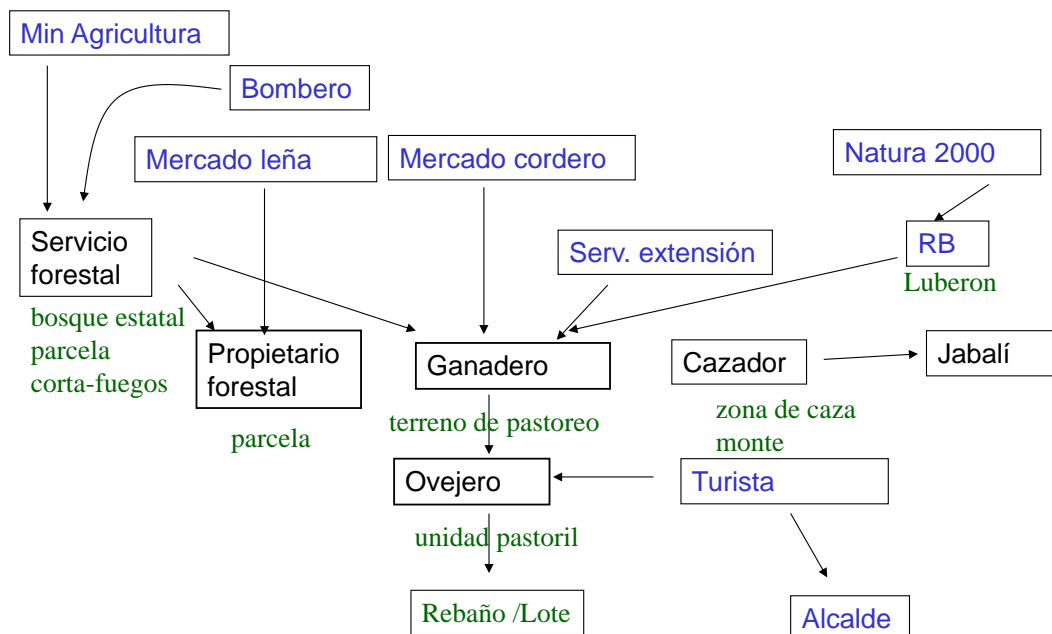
Min Agricultura

Bombero

Mercado leña

Mercado cordero

Natura 2000

Servicio forestal

bosque estatal
parcela
corta-fuegos

Serv. extensión

RB
Luberon

Propietario forestal

parcela

Ganadero

terreno de pastoreo

Cazador

Jabalí

zona de caza
monte

Ovejero

Turista

unidad pastoril

Rebaño /Lote

Alcalde